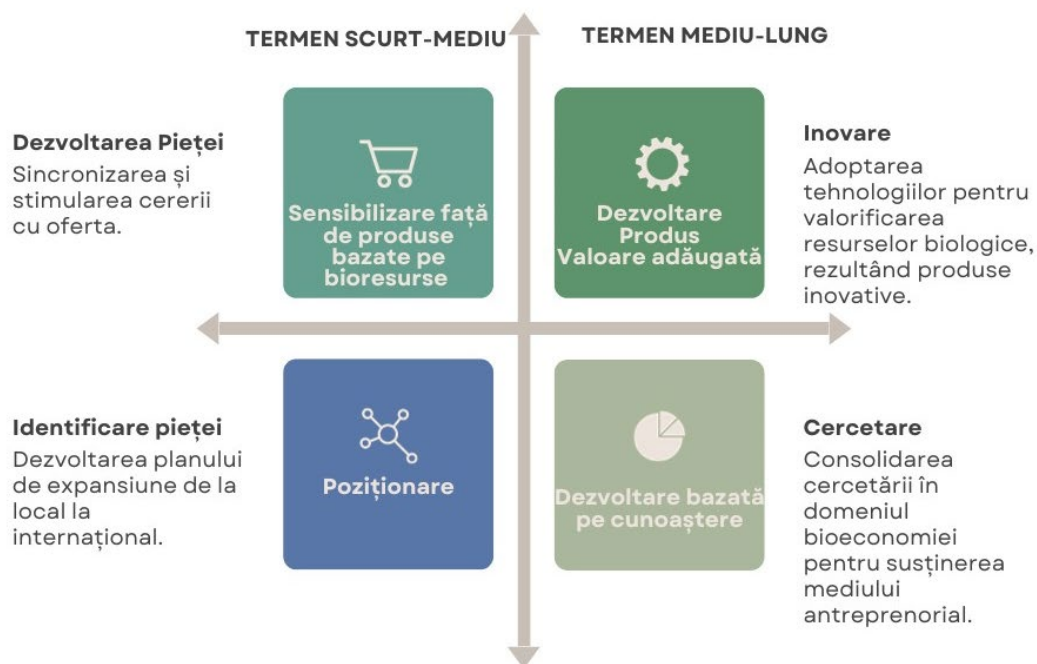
TERMEN SCURT-MEDIU

TERMEN MEDIU-LUNG

Dezvoltarea Pieței
Sincronizarea și stimularea cererii cu oferta.

Sensibilizare față de produse bazate pe bioresurse

Dezvoltare Produs Valoare adăugată

Inovare
Adoptarea tehnologiilor pentru valorificarea resurselor biologice, rezultând produse inovative.

Identificare pieței
Dezvoltarea planului de expansiune de la local la internațional.

Poziționare

Dezvoltare bazată pe cunoaștere

Cercetare
Consolidarea cercetării în domeniul bioeconomiei pentru susținerea mediului antreprenorial.